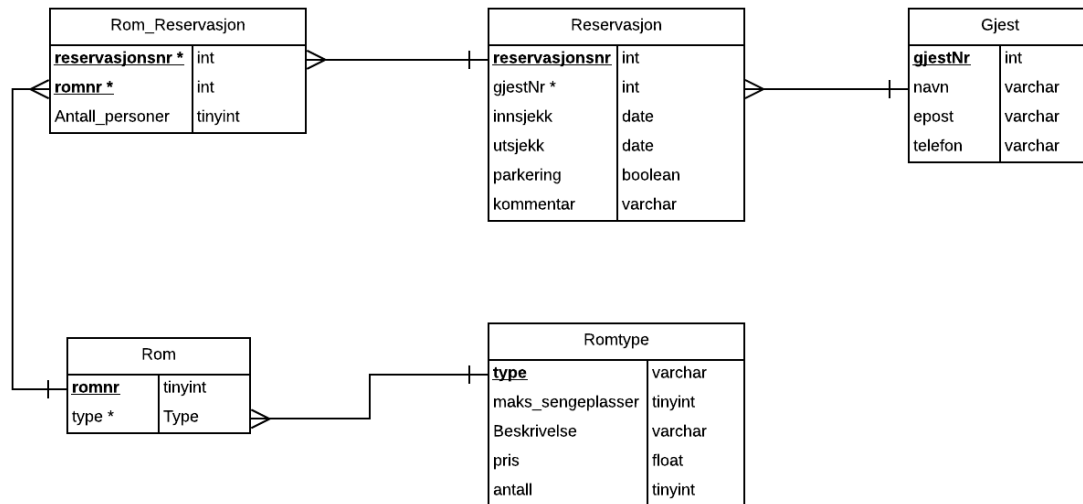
Rom_Reservasjon

| reservasjonsnr * | int |
|---|---|
| romnr * | int |
| Antall_personer | tinyint |

Reservasjon

| reservasjonsnr | int |
|---|---|
| gjestNr * | int |
| innsjekk | date |
| utsjekk | date |
| parkering | boolean |
| kommentar | varchar |

Gjest

| gjestNr | int |
|---|---|
| navn | varchar |
| epost | varchar |
| telefon | varchar |

Rom

| romnr | tinyint |
|---|---|
| type * | Type |

Romtype

| type | varchar |
|---|---|
| maks_sengeplasser | tinyint |
| Beskrivelse | varchar |
| pris | float |
| antall | tinyint |